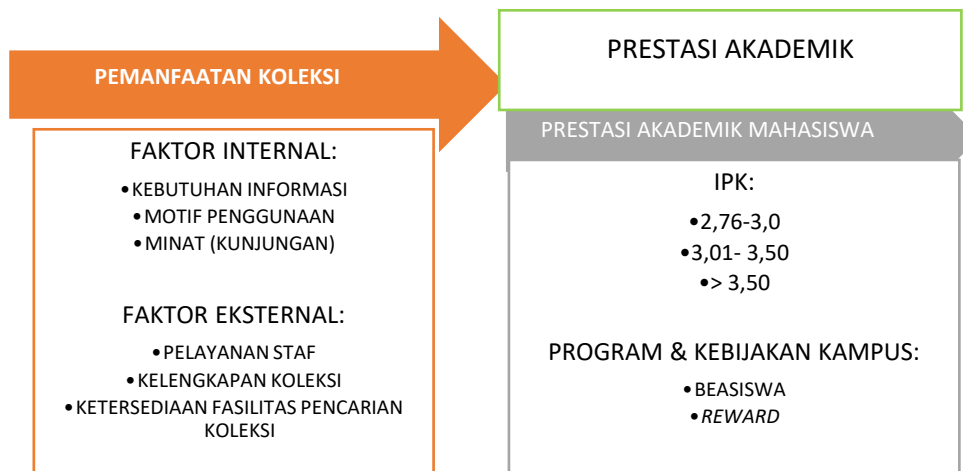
PEMANFAATAN KOLEKSI

PRESTASI AKADEMIK

FAKTOR INTERNAL:

•KEBUTUHAN INFORMASI
•MOTIF PENGGUNAAN
•MINAT (KUNJUNGAN)

FAKTOR EKSTERNAL:

•PELAYANAN STAF
•KELENGKAPAN KOLEKSI
•KETERSEDIAAN FASILITAS PENCARIAN KOLEKSI

PRESTASI AKADEMIK MAHASISWA

IPK:

•2,76-3,0
•3,01- 3,50
•> 3,50

PROGRAM & KEBIJAKAN KAMPUS:

•BEASISWA
•REWARD